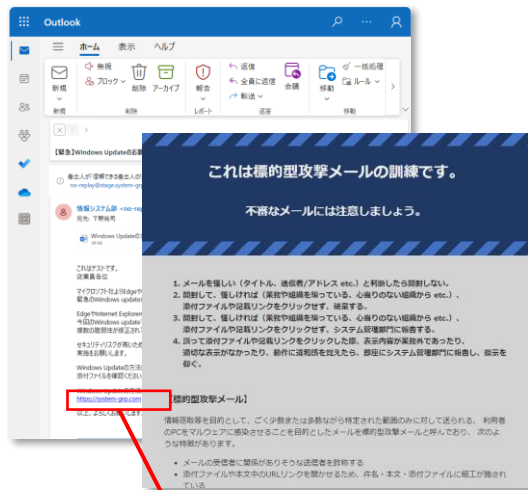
Outlook

ホーム 表示 ヘルプ

新規 無視 ブロック 削除 アーカイブ 報告 返信 全員に返信 転送 会議 移動 一括処理 ルール

新規 削除 レポート 返信 移動

【緊急】Windows Updateのお願

差出人が「信頼できる差出人」の... no-replay@stage.system-grp...

情報システム部 <no-rep...
宛先: 下野 純司

Windows Updateの...

これはテストです。
従業員各位

マイクロソフトよりEdgeや...
緊急のWindows update...

Edgeや Internet Explorer...
今回のWindows update...
情報の悪意持ちが修正され...

セキュリティリスクが高いため...
実施をお願いします。

Windows Updateの方法...
添付ファイルを確認ください...

https://system-grp.com

以上、よろしくお願いします。

これは標的型攻撃メールの訓練です。

不審なメールには注意しましょう。

1. メールを怪しい（タイトル、送信者/アドレス etc.）と判断したら開封しない。
2. 開封して、怪しければ（業務や組織を騙っている、心当りのない組織から etc.）、添付ファイルや記載リンクをクリックせず、破棄する。
3. 開封して、怪しければ（業務や組織を騙っている、心当りのない組織から etc.）、添付ファイルや記載リンクをクリックせず、システム管理部門に報告する。
4. 誤って添付ファイルや記載リンクをクリックした際、表示内容が業務外であったり、適切な表示がなかったり、動作に違和感を覚えたら、即座にシステム管理部門に報告し、指示を仰ぐ。

【標的型攻撃メール】

情報窃取等を目的として、ごく少数または多数ながら特定された範囲の方に対して送られる、利用者のPCをマルウェアに感染させることを目的としたメールを標的型攻撃メールと呼んでおり、次のような特徴があります。

・メールの受信者に関係がありそうな送信者を詐称する
・添付ファイルや本文中のURLリンクを開かせるため、件名・本文・添付ファイルに細工が施されている